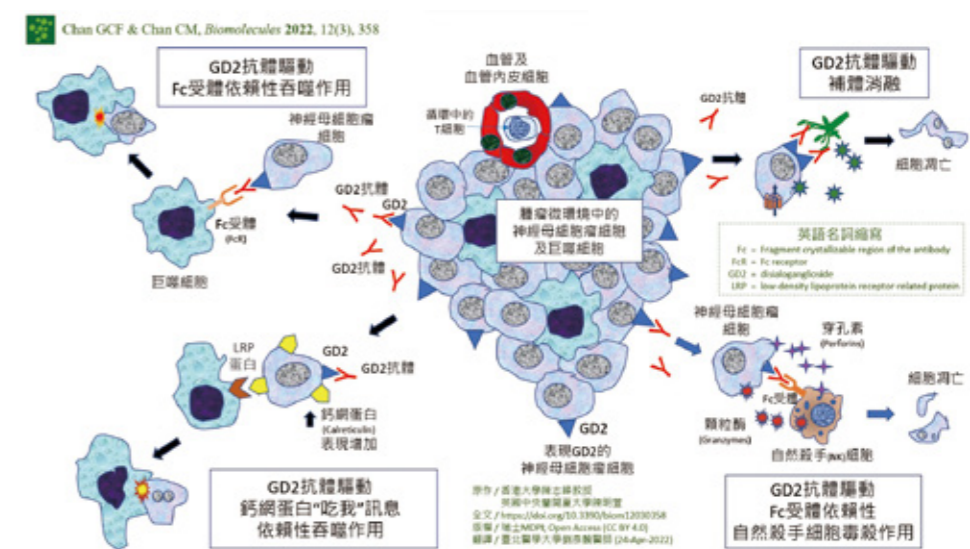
Chan GCF & Chan CM, Biomolecules 2022, 12(3), 358

GD2抗體驅動
Fc受體依賴性吞噬作用

神經母細胞瘤細胞

GD2抗體

GD2

Fc受體
(FcR)

巨噬細胞

GD2抗體

血管及
血管內皮細胞

循環中的
T細胞

腫瘤微環境中的
神經母細胞瘤細胞
及巨噬細胞

GD2抗體

GD2抗體驅動
補體消融

細胞凋亡

英語名詞縮寫
Fc = Fragment crystallizable region of the antibody
FcR = Fc receptor
GD2 = disialoganglioside
LRP = low-density lipoprotein receptor-related protein

LRP
蛋白

GD2

GD2抗體

鈣網蛋白
(Calreticulin)
表現增加

神經母細胞瘤
細胞

穿孔素
(Perforins)

Fc受體

顆粒酶
(Granzymes)

自然殺手(NK)細胞

細胞凋亡

GD2
表現GD2的
神經母細胞瘤細胞

GD2抗體驅動
鈣網蛋白"吃我"訊息
依賴性吞噬作用

原作 / 香港大學陳志峰教授
英國中央蘭開夏大學陳則聖
全文 / https://doi.org/10.3390/biom12030358
版權 / 瑞士MDPI, Open Access (CC BY 4.0)
翻譯 / 臺北醫學大學劉彥麟醫師 (24-Apr-2022)

GD2抗體驅動
Fc受體依賴性
自然殺手細胞毒殺作用